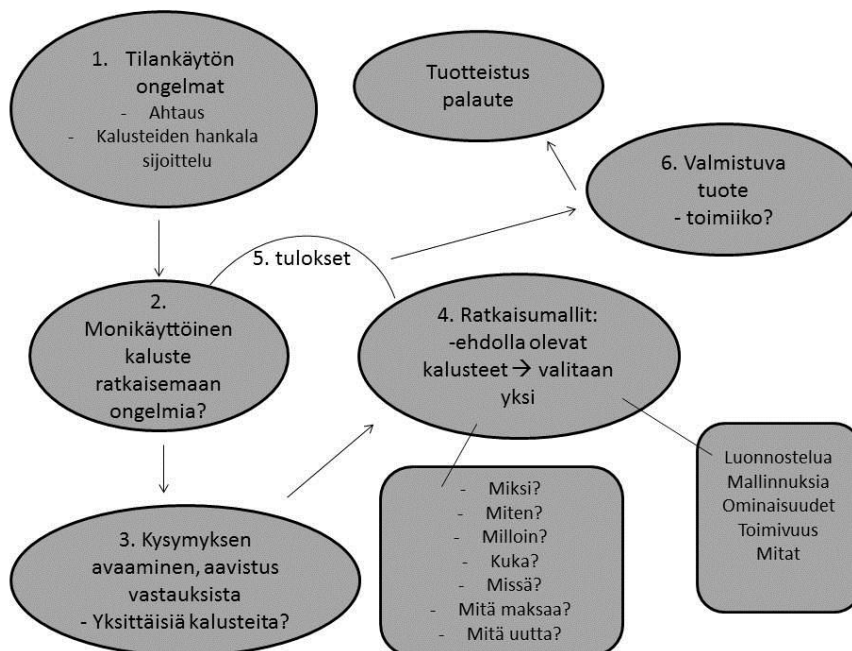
1. Tilankäytön ongelmat
- Ahtaus
- Kalusteiden hankala sijoittelu

Tuotteistus palaute

6. Valmistuva tuote
- toimiiko?

5. tulokset

2. Monikäyttöinen kaluste ratkaisemaan ongelmia?

4. Ratkaisumallit:
-ehdolla olevat kalusteet → valitaan yksi

Luonnostelua
Mallinnuksia
Ominaisuudet
Toimivuus
Mitat

3. Kysymyksen avaaminen, aavistus vastauksista
- Yksittäisiä kalusteita?

- Miksi?
- Miten?
- Milloin?
- Kuka?
- Missä?
- Mitä maksaa?
- Mitä uutta?